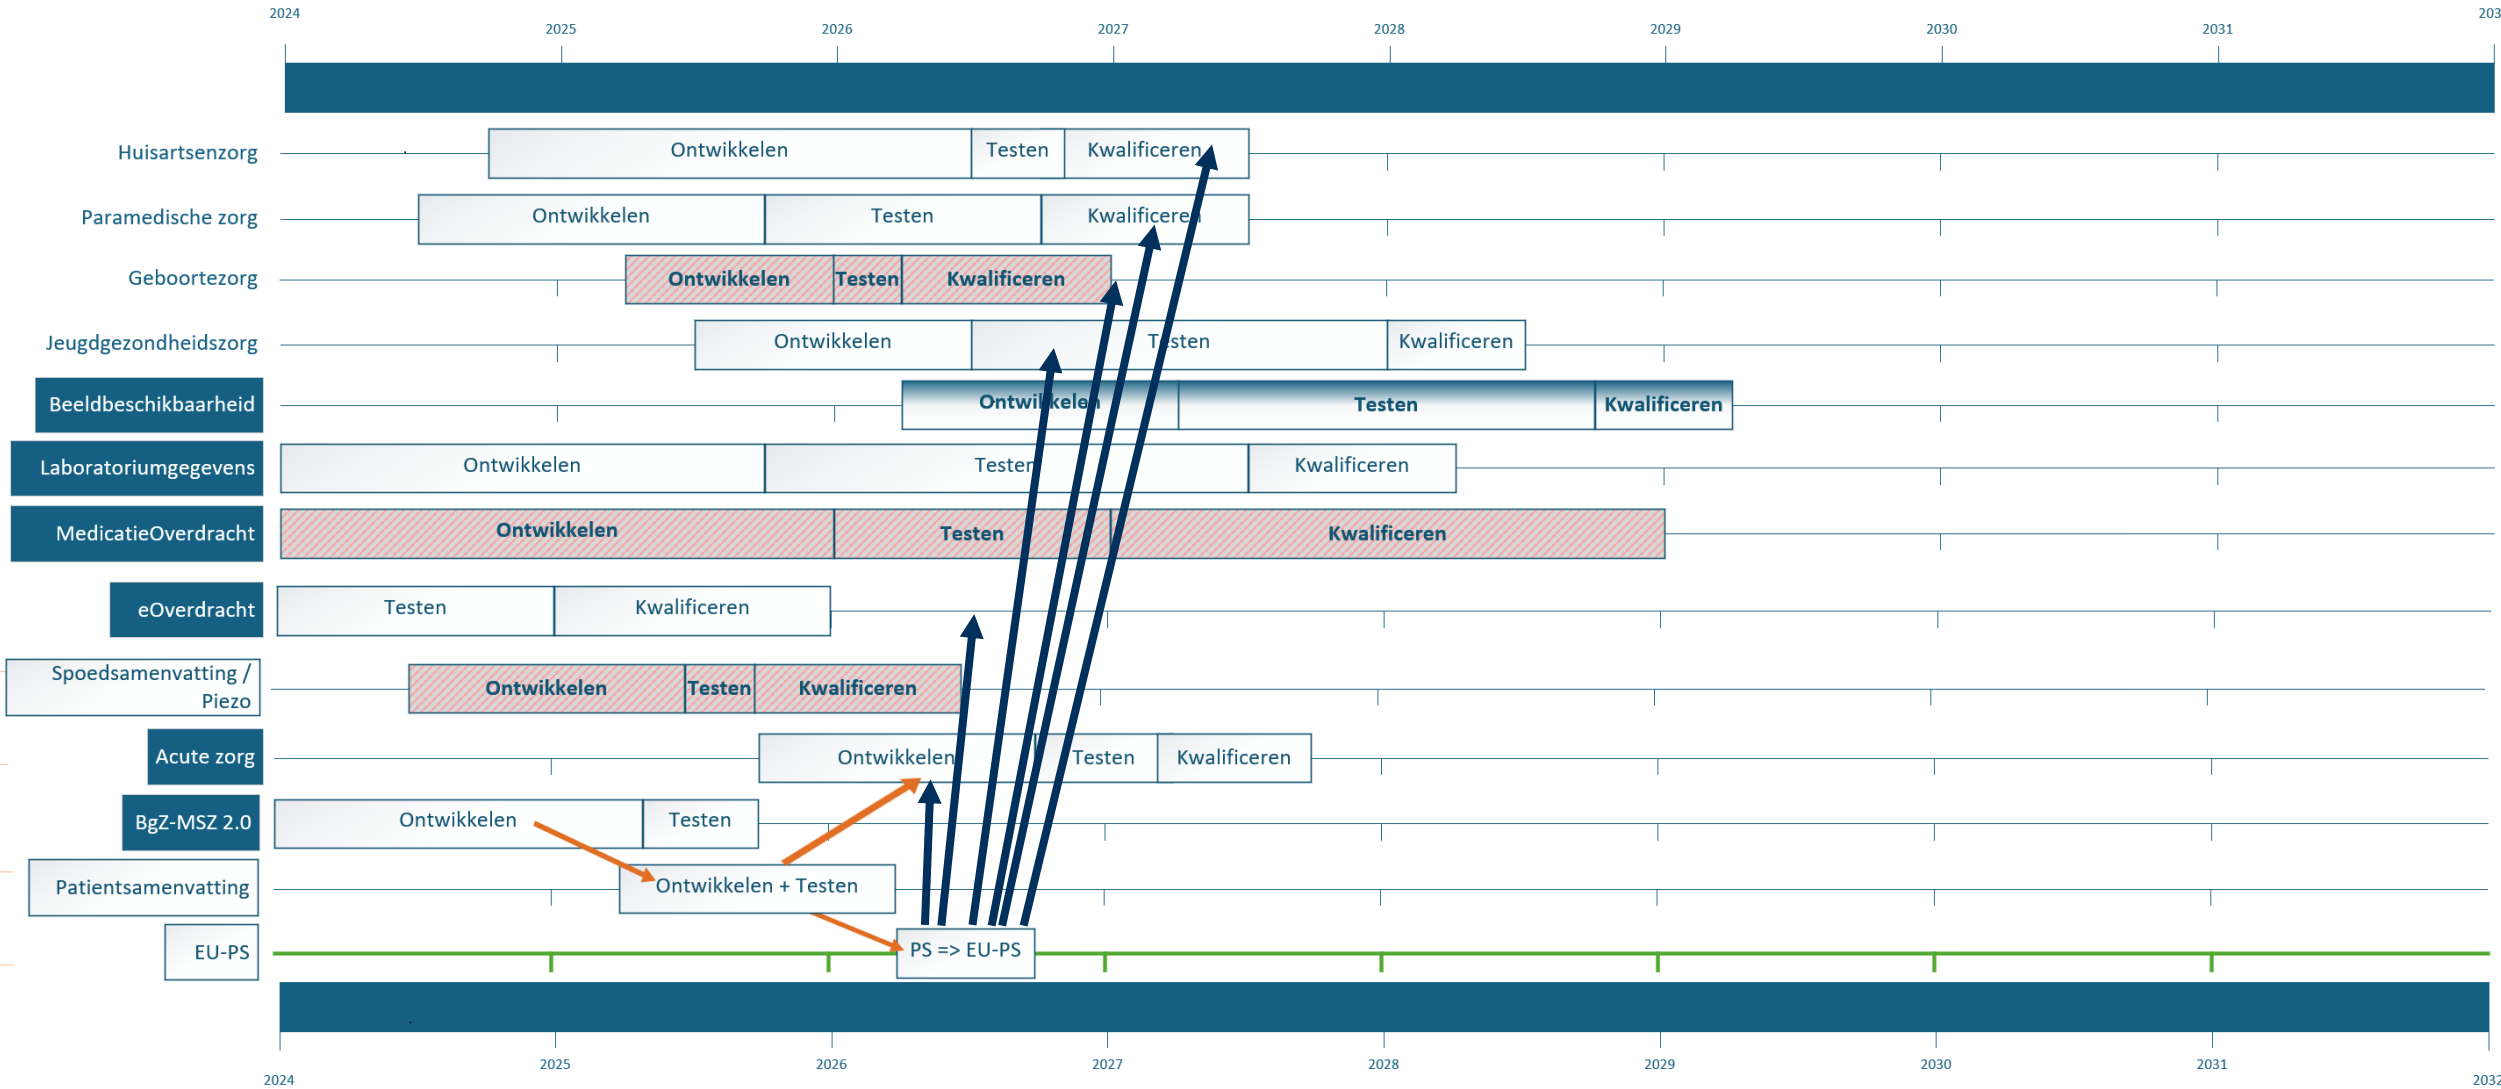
2024 2025 2026 2027 2028 2029 2030 2031 203

Huisartsenzorg
Ontwikkelen
Testen
Kwalificeren

Paramedische zorg
Ontwikkelen
Testen
Kwalificeren

Geboortezorg
Ontwikkelen
Testen
Kwalificeren

Jeugdgezondheidszorg
Ontwikkelen
Testen
Kwalificeren

Beeldbeschikbaarheid
Ontwikkelen
Testen
Kwalificeren

Laboratoriumgegevens
Ontwikkelen
Testen
Kwalificeren

MedicatieOverdracht
Ontwikkelen
Testen
Kwalificeren

eOverdracht
Testen
Kwalificeren

Spoedsamenvatting / Piezo
Ontwikkelen
Testen
Kwalificeren

Acute zorg
Ontwikkelen
Testen
Kwalificeren

BgZ-MSZ 2.0
Ontwikkelen
Testen

Patientsamenvatting
Ontwikkelen + Testen

EU-PS
PS => EU-PS

2024 2025 2026 2027 2028 2029 2030 2031 2032